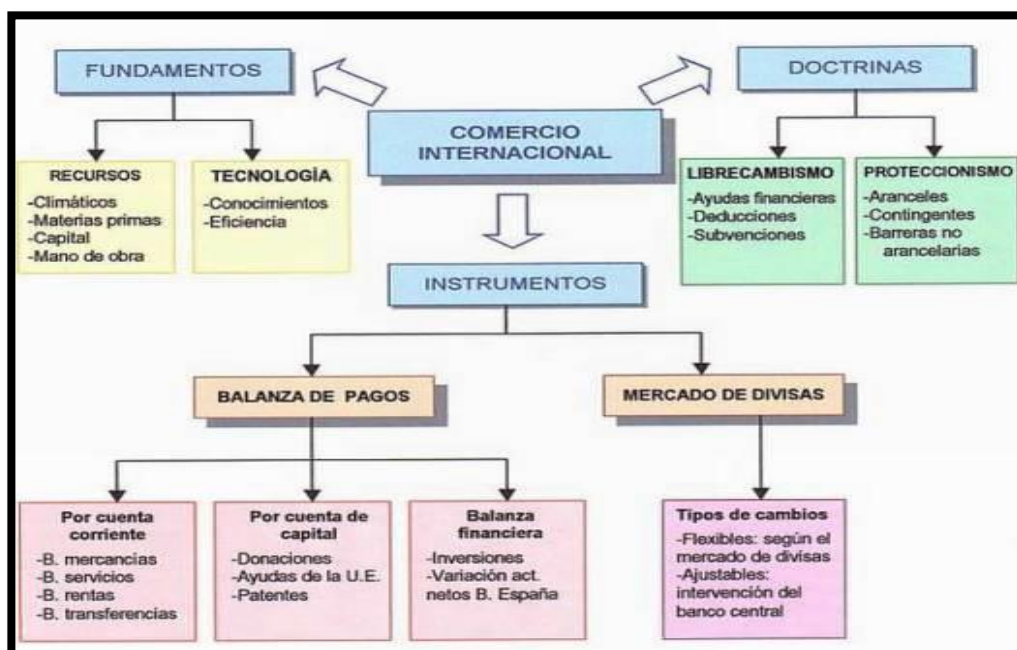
FUNDAMENTOS

COMERCIO INTERNACIONAL

DOCTRINAS

RECURSOS
-Climáticos
-Materias primas
-Capital
-Mano de obra

TECNOLOGÍA
-Conocimientos
-Eficiencia

LIBRECAMBISMO
-Ayudas financieras
-Deducciones
-Subvenciones

PROTECCIONISMO
-Aranceles
-Contingentes
-Barreras no arancelarias

INSTRUMENTOS

BALANZA DE PAGOS

MERCADO DE DIVISAS

Por cuenta corriente
-B. mercancías
-B. servicios
-B. rentas
-B. transferencias

Por cuenta de capital
-Donaciones
-Ayudas de la U.E.
-Patentes

Balanza financiera
-Inversiones
-Variación act. netos B. España

Tipos de cambios
-Flexibles: según el mercado de divisas
-Ajustables: intervención del banco central